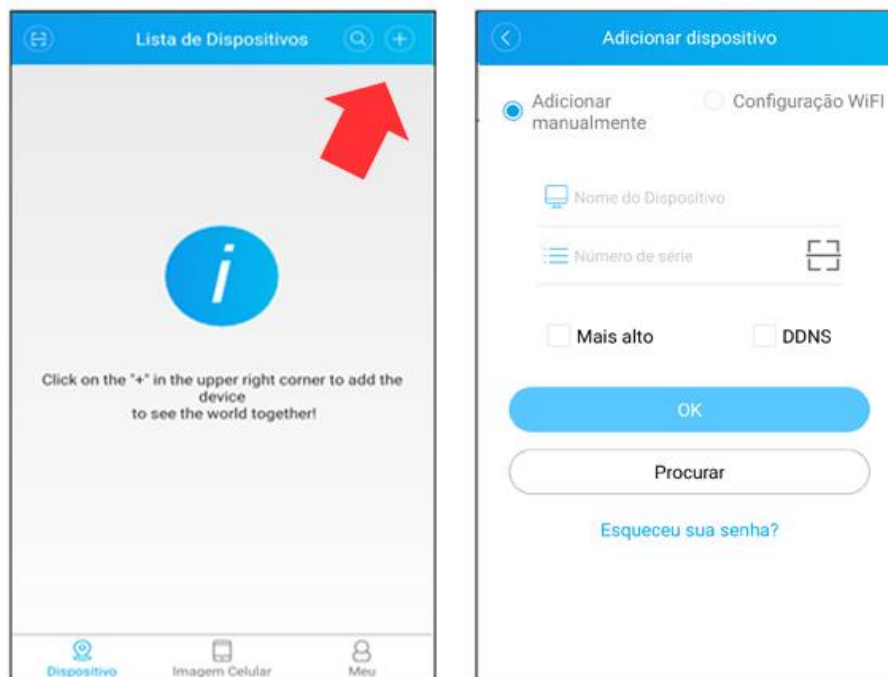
Lista de Dispositivos

i

Click on the "+" in the upper right corner to add the device
to see the world together!

Dispositivo Imagem Celular Meu

Adicionar dispositivo

Adicionar manualmente Configuração WiFI

Nome do Dispositivo

Número de série

Mais alto DDNS

OK

Procurar

Esqueceu sua senha?